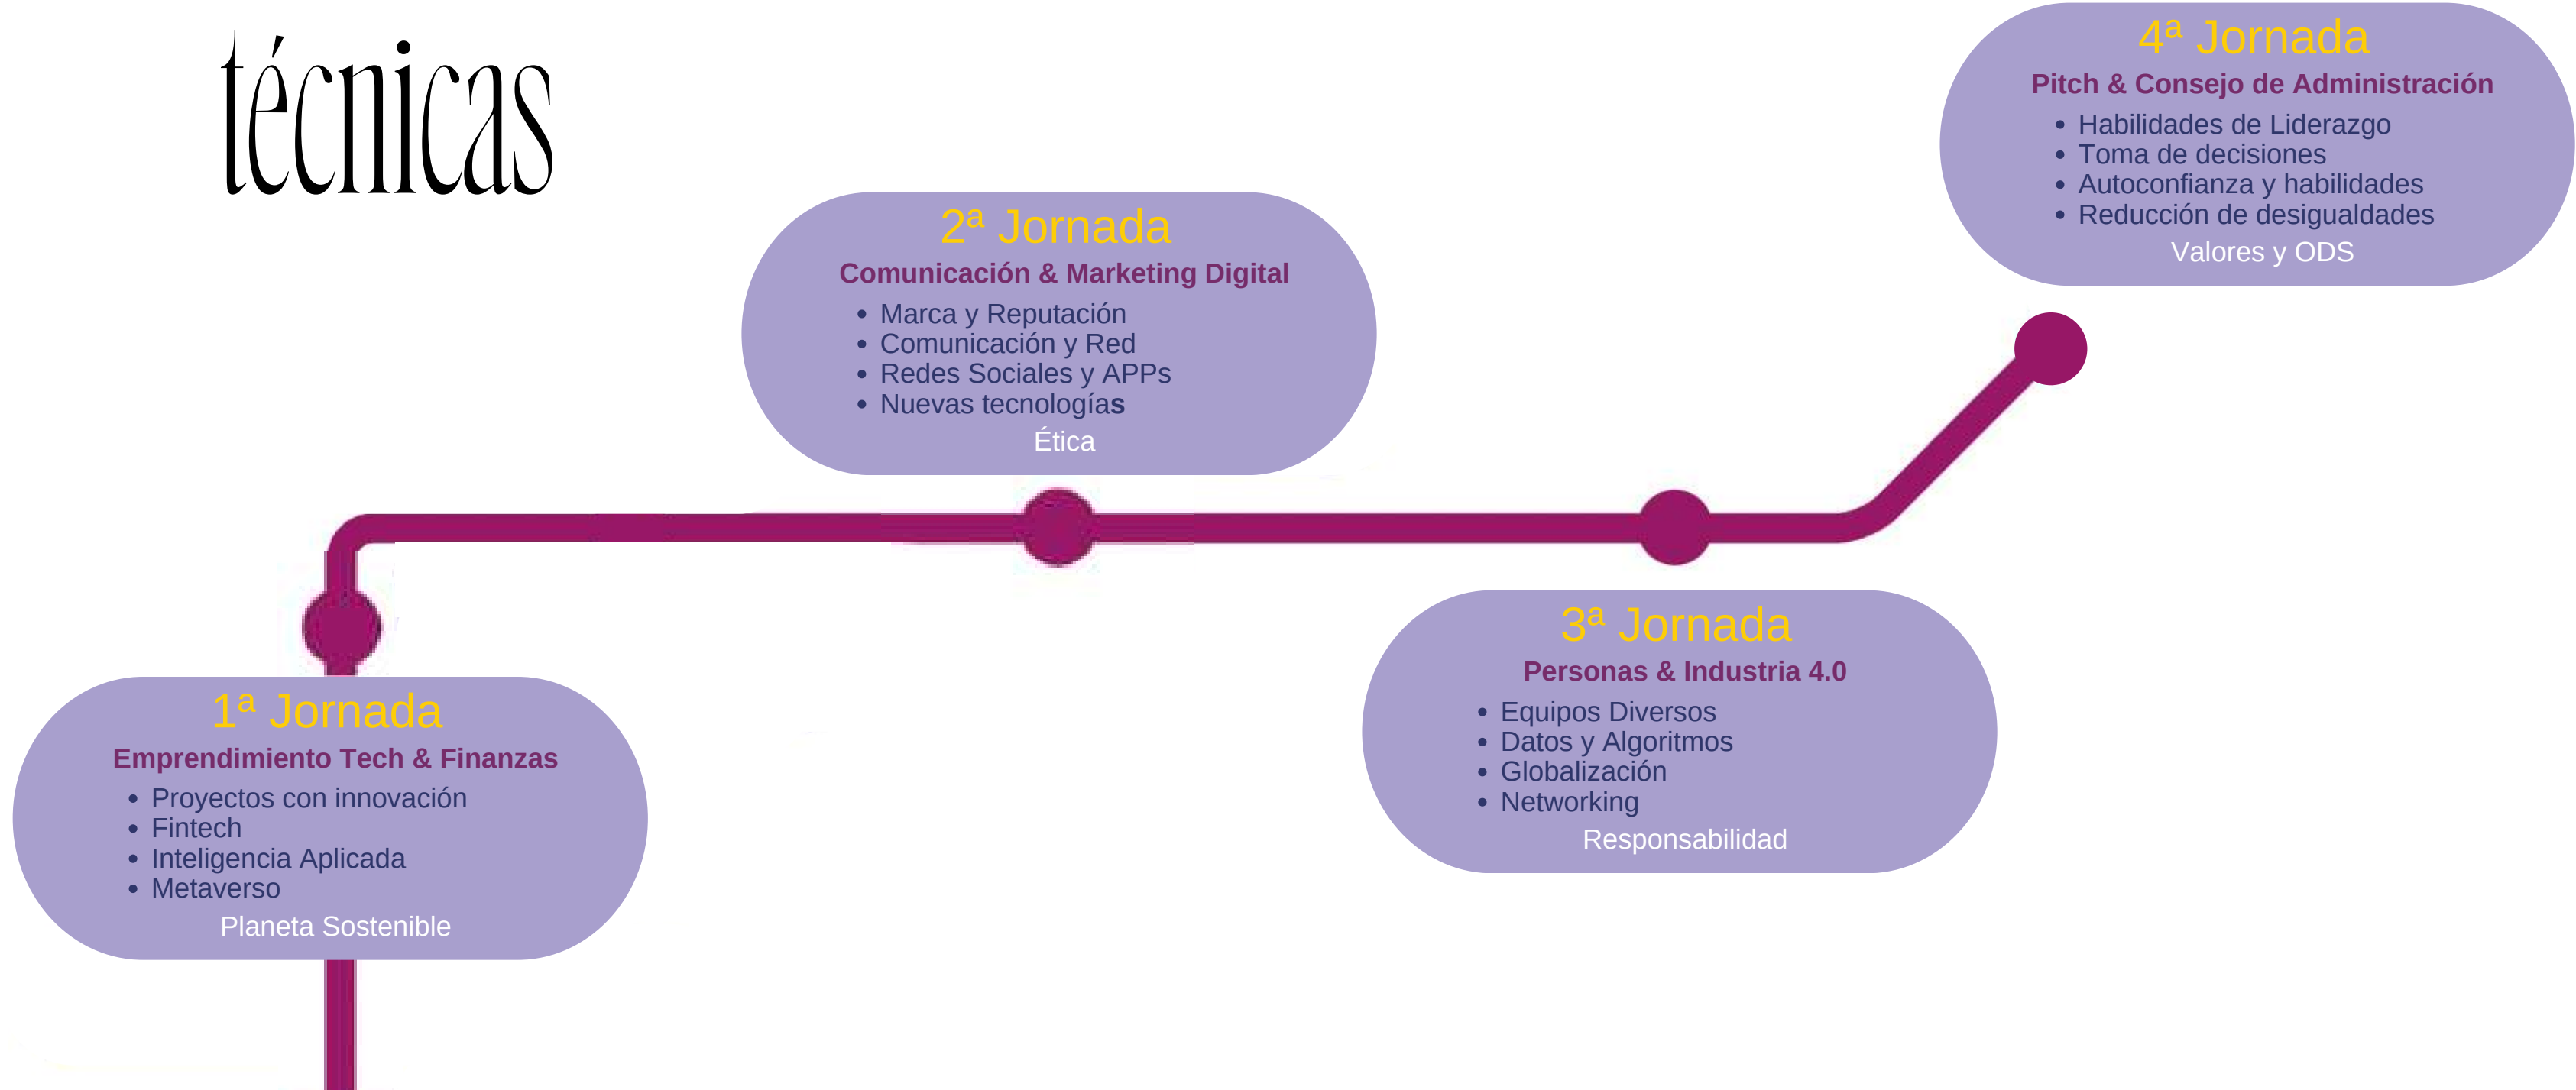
técnicas

1ª Jornada
Emprendimiento Tech & Finanzas
- Proyectos con innovación
- Fintech
- Inteligencia Aplicada
- Metaverso
Planeta Sostenible

2ª Jornada
Comunicación & Marketing Digital
- Marca y Reputación
- Comunicación y Red
- Redes Sociales y APPs
- Nuevas tecnologías
Ética

3ª Jornada
Personas & Industria 4.0
- Equipos Diversos
- Datos y Algoritmos
- Globalización
- Networking
Responsabilidad

4ª Jornada
Pitch & Consejo de Administración
- Habilidades de Liderazgo
- Toma de decisiones
- Autoconfianza y habilidades
- Reducción de desigualdades
Valores y ODS